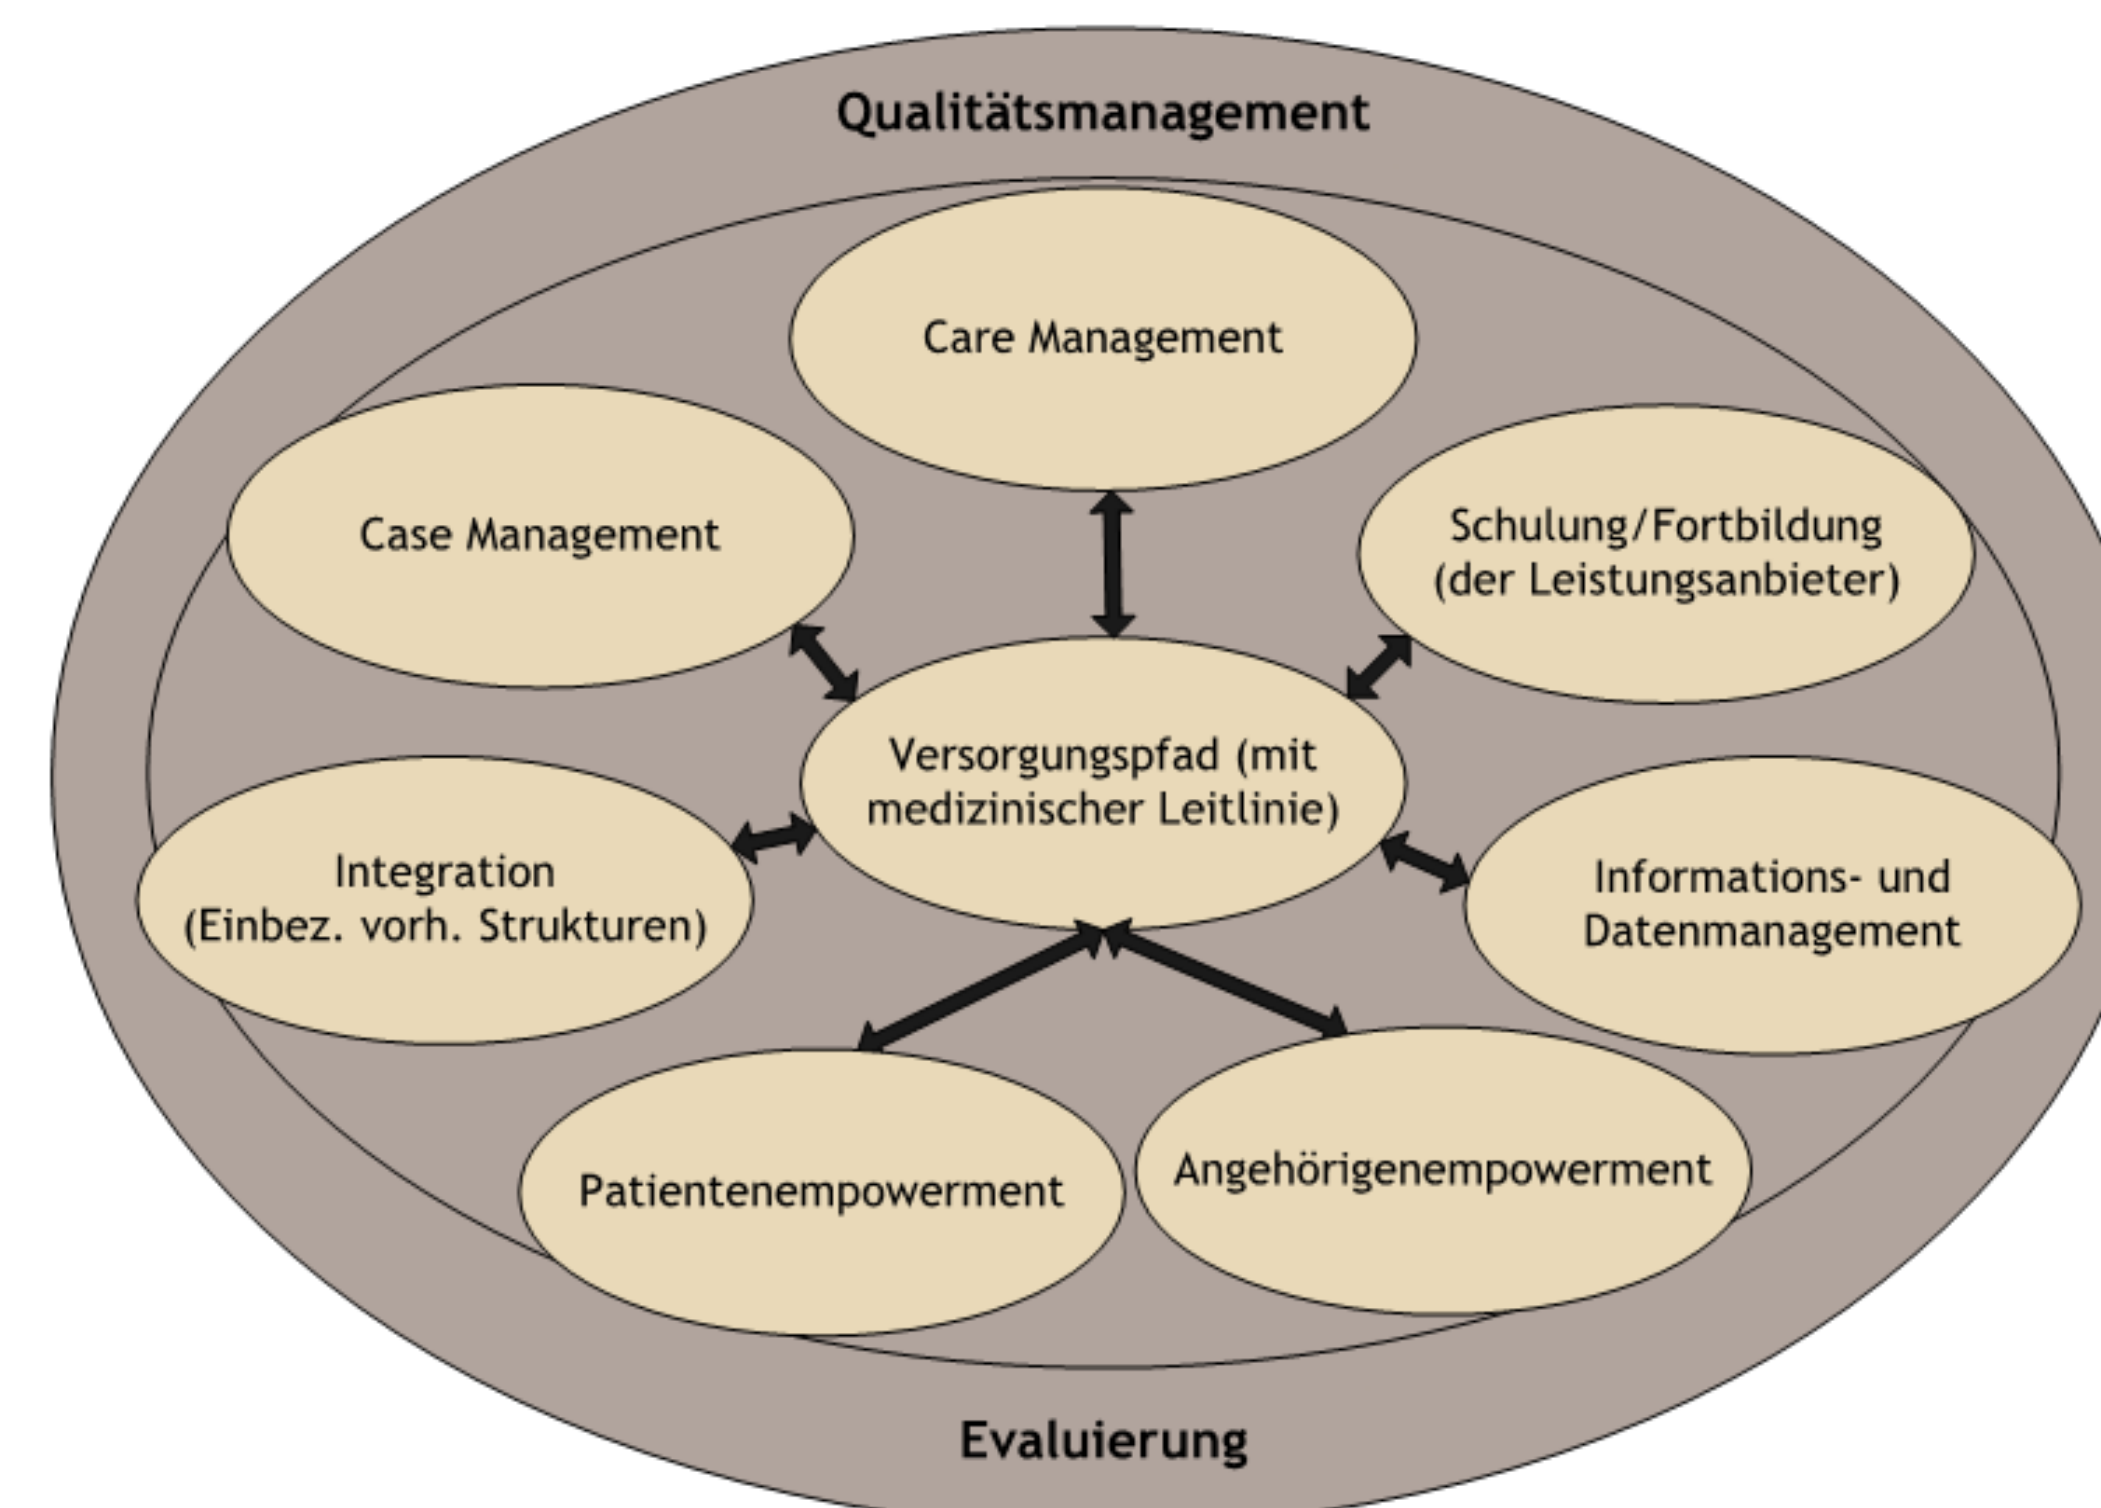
Qualitätsmanagement

Care Management

Case Management

Schulung/Fortbildung (der Leistungsanbieter)

Versorgungspfad (mit medizinischer Leitlinie)

Integration (Einbez. vorh. Strukturen)

Informations- und Datenmanagement

Patientenempowerment

Angehörigenempowerment

Evaluierung